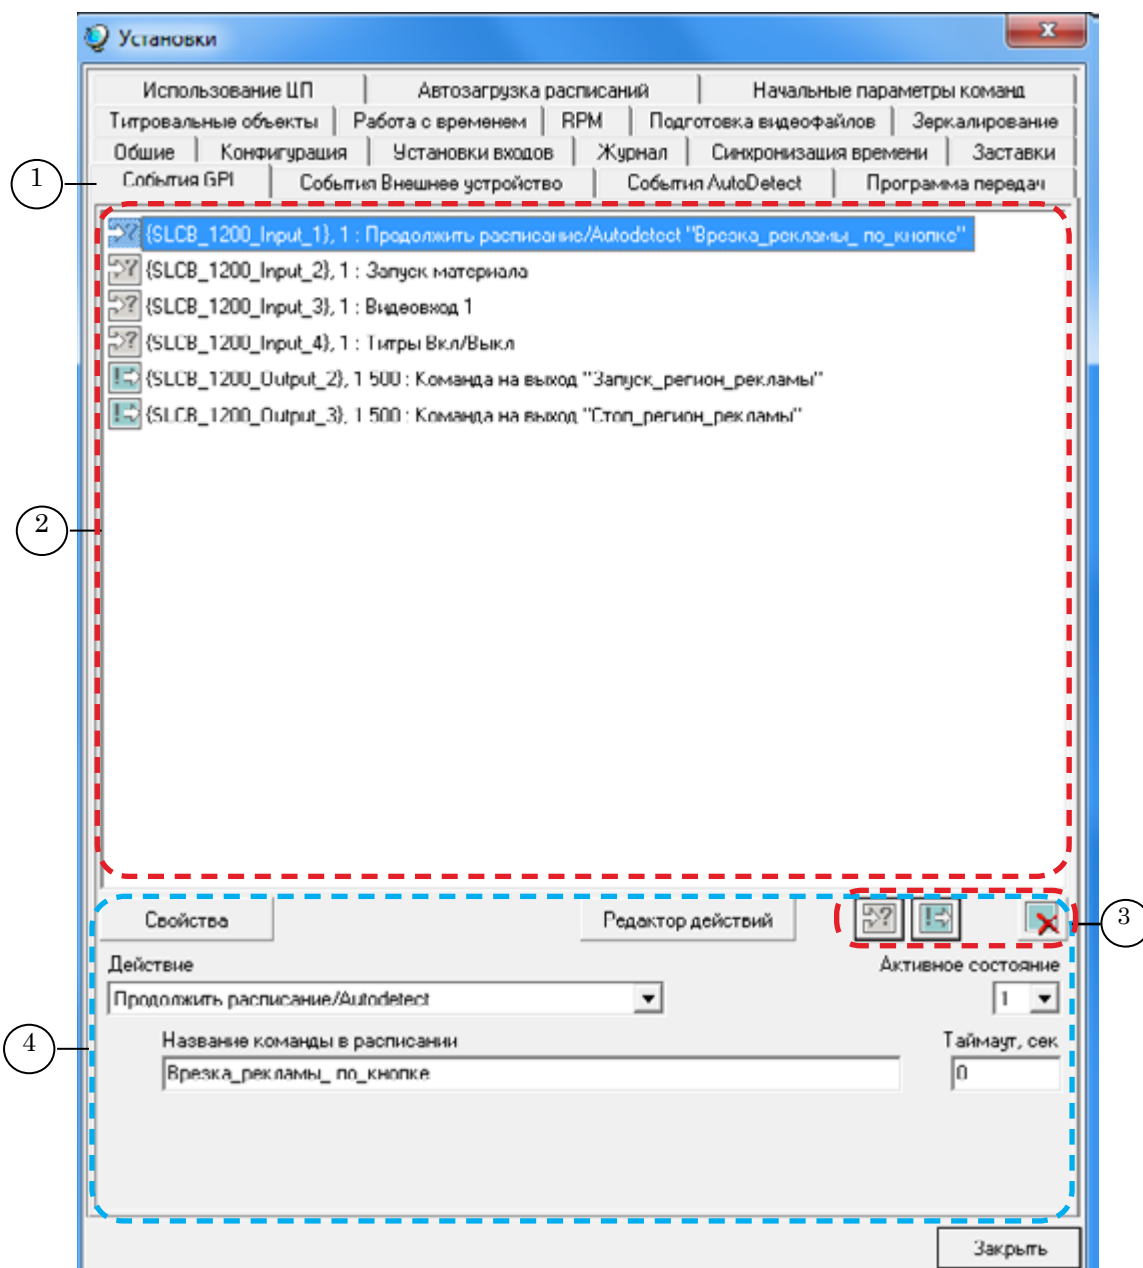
Установки

Использование ЦП | Автозагрузка расписаний | Начальные параметры команд
Титровальные объекты | Работа с временем | RPM | Подготовка видеофайлов | Зеркалирование
Общие | Конфигурация | Установки входов | Журнал | Синхронизация времени | Заставки
События GPI | События Внешнее устройство | События AutoDetect | Программа передач

1

{SLCB_1200_Input_1}, 1 : Продолжить расписание/Autodetect "Врезка_рекламы_ по_кнопке"
{SLCB_1200_Input_2}, 1 : Запуск материала
{SLCB_1200_Input_3}, 1 : Видеовход 1
{SLCB_1200_Input_4}, 1 : Титры Вкл/Выкл
{SLCB_1200_Output_2}, 1 500 : Команда на выход "Запуск_регион_рекламы"
{SLCB_1200_Output_3}, 1 500 : Команда на выход "Стоп_регион_рекламы"

2

Свойства
Редактор действий

3

Действие
Продолжить расписание/Autodetect
Активное состояние
1

4

Название команды в расписании
Врезка_рекламы_ по_кнопке
Таймаут, сек
0

Закрыть